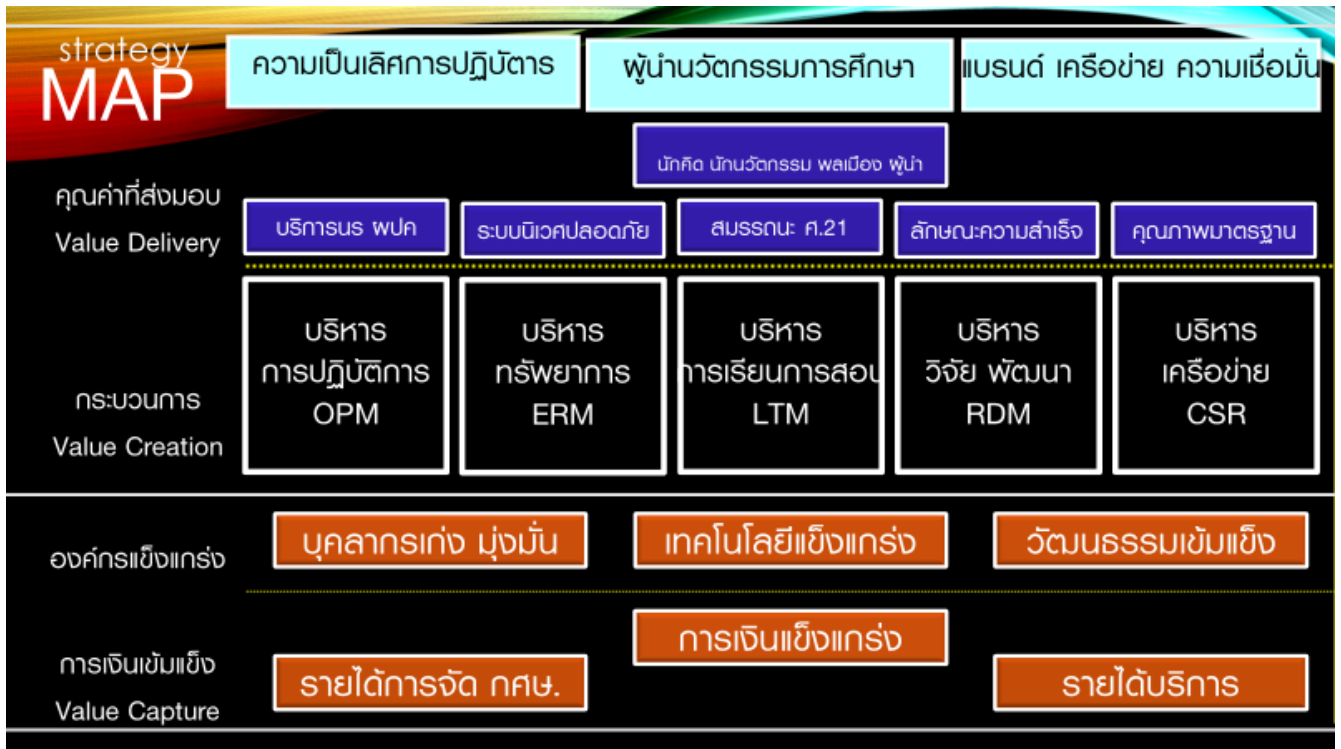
strategy MAP

ความเป็นเลิศการปฏิบัติการ

ผู้นำนวัตกรรมการศึกษา

แบรนด์ เครือข่าย ความเชื่อมั่น

นักคิด นักนวัตกรรม พลเมือง ผู้นำ

คุณค่าที่ส่งมอบ
Value Delivery

บริการนร พปค

ระบบนิเวศปลอดภัย

สมรรถนะ ศ.21

ลักษณะความสำเร็จ

คุณภาพมาตรฐาน

กระบวนการ
Value Creation

บริหาร การปฏิบัติการ OPM

บริหาร ทรัพยาการ ERM

บริหาร การเรียนการสอน LTM

บริหาร วิจัย พัฒนา RDM

บริหาร เครือข่าย CSR

องค์กรแข็งแกร่ง

บุคลากรเก่ง มุ่งมั่น

เทคโนโลยีแข็งแกร่ง

วัฒนธรรมเข้มแข็ง

การเงินเข้มแข็ง
Value Capture

การเงินแข็งแกร่ง

รายได้การจัด กศษ.

รายได้บริการ